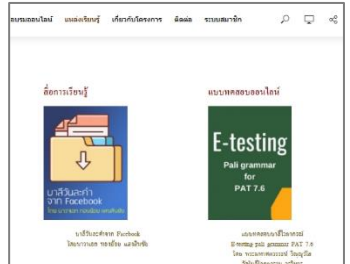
อบรมออนไลน์ แหล่งเรียนรู้ เกี่ยวกับโครงการ ติดต่อ ระบบสมาชิก

สื่อการเรียนรู้

บาลีวันละคำ จาก Facebook

บาลีวันละคำจาก Facebook โดย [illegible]

แบบทดสอบออนไลน์

E-testing
Pali grammar for PAT 7.6

แบบทดสอบบาลีไวยากรณ์ E-testing pali grammar PAT 7.6 โดย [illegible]